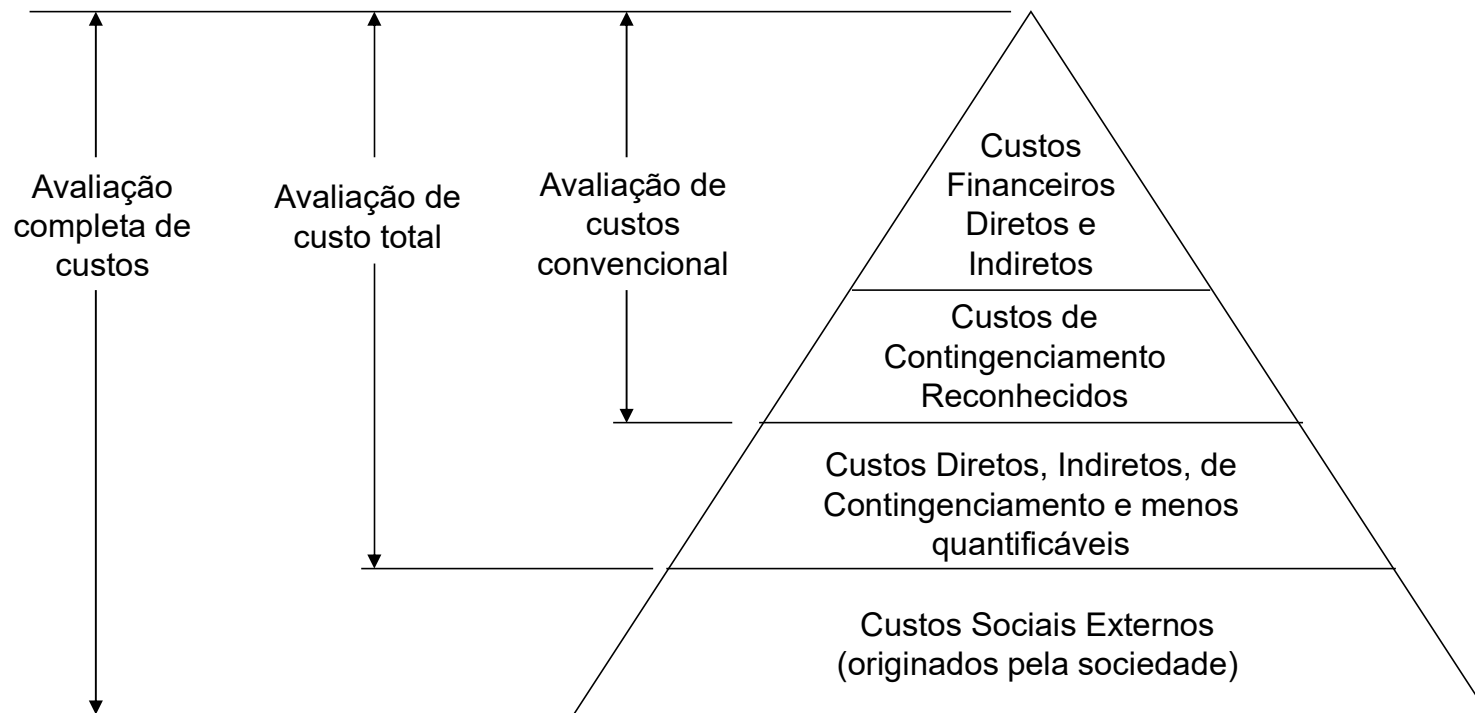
Avaliação completa de custos

Avaliação de custo total

Avaliação de custos convencional

Custos Financeiros Diretos e Indiretos

Custos de Contingenciamento Reconhecidos

Custos Diretos, Indiretos, de Contingenciamento e menos quantificáveis

Custos Sociais Externos (originados pela sociedade)